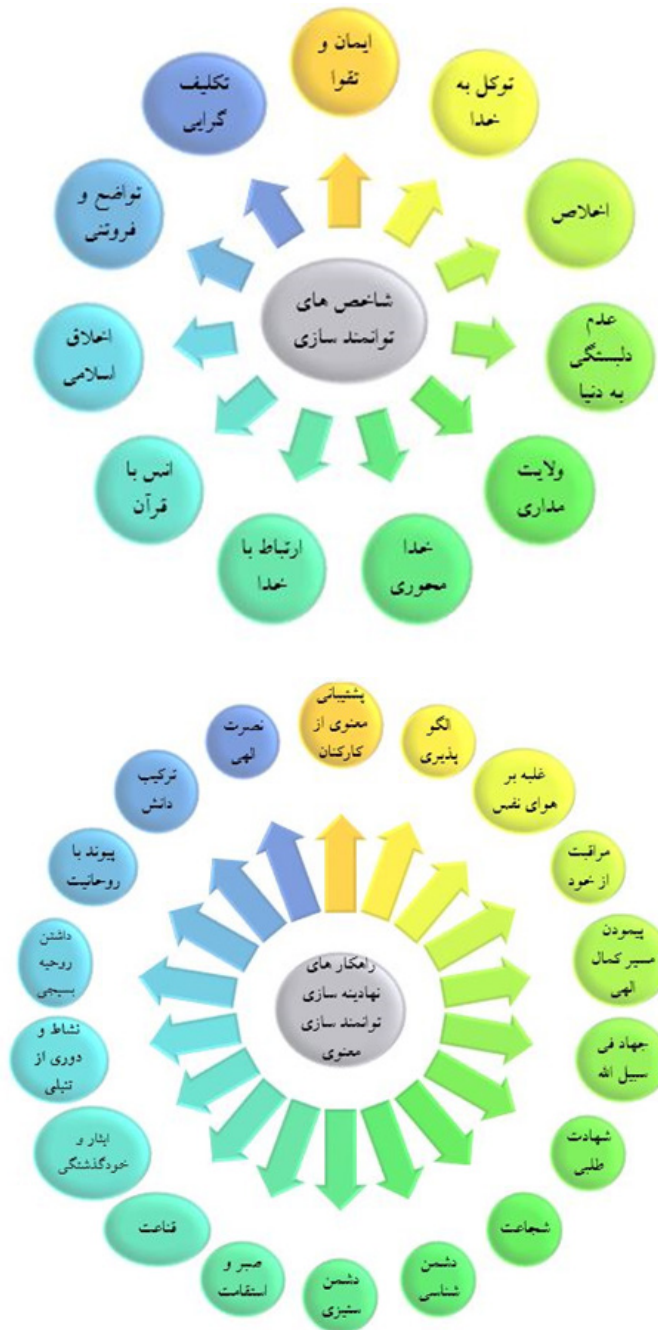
شاخص های توانمند سازی

ایمان و تقوا

توکل به خدا

اخلاص

عدم دلبستگی به دنیا

ولایت مداری

خدا محوری

ارتباط با خدا

انس با قرآن

اخلاق اسلامی

تواضع و فروتنی

تکلیف گرایی

راهکار های نهادینه سازی توانمند سازی معنوی

پشتیبانی معنوی از کارکنان

الگو پذیری

غلبه بر هوای نفس

مراقبت از خود

پیمودن مسیر کمال الهی

جهاد فی سبیل الله

شهادت طلبی

شجاعت

دشمن شناسی

دشمن ستیزی

صبر و استقامت

قناعت

ایثار و خودگذشتگی

نشاط و دوری از تنبلی

داشتن روحیه بسیجی

پیوند با روحانیت

ترکیب دانش

نصرت الهی